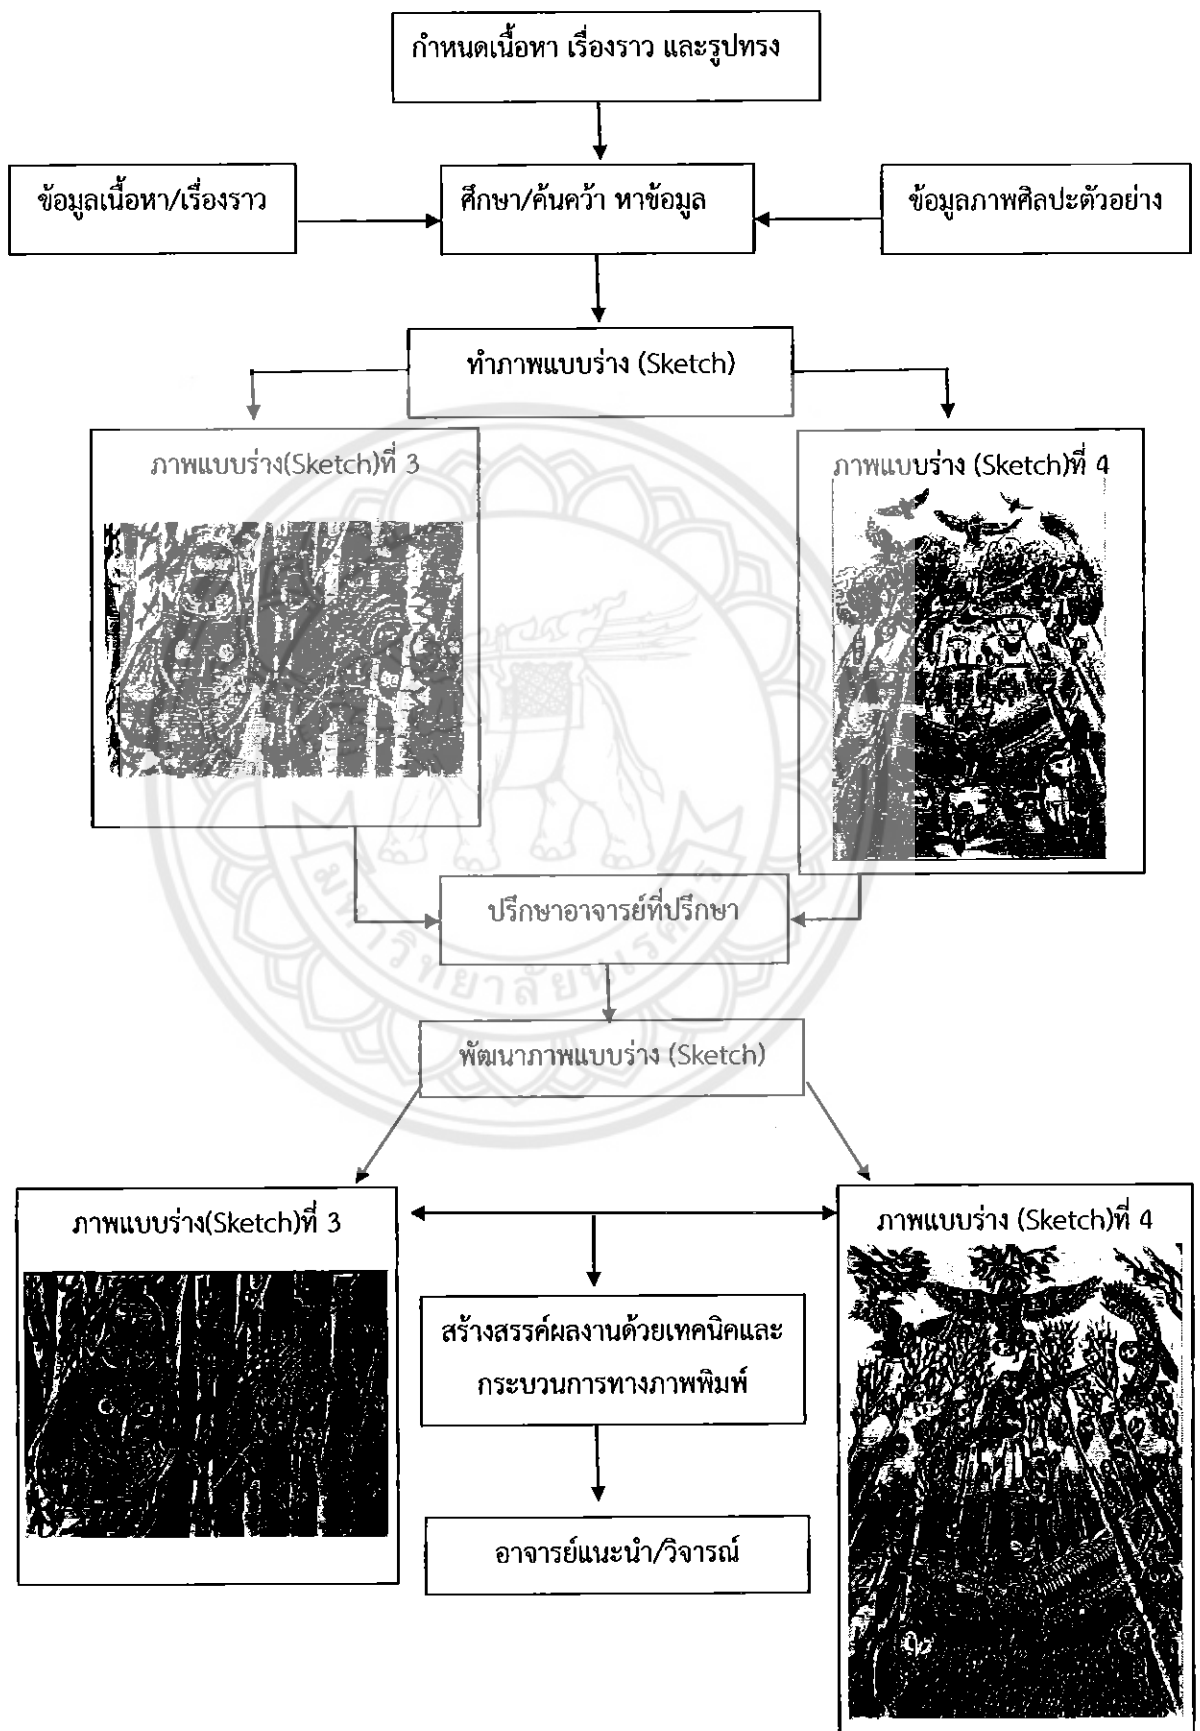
กำหนดเนื้อหา เรื่องราว และรูปทรง

ข้อมูลเนื้อหา/เรื่องราว

ศึกษา/ค้นคว้า หาข้อมูล

ข้อมูลภาพศิลปะตัวอย่าง

ทำภาพแบบร่าง (Sketch)

ภาพแบบร่าง(Sketch)ที่ 3

ภาพแบบร่าง (Sketch)ที่ 4

ปรึกษาอาจารย์ที่ปรึกษา

พัฒนาภาพแบบร่าง (Sketch)

ภาพแบบร่าง(Sketch)ที่ 3

ภาพแบบร่าง (Sketch)ที่ 4

สร้างสรรค์ผลงานด้วยเทคนิคและกระบวนการทางภาพพิมพ์

อาจารย์แนะนำ/วิจารณ์